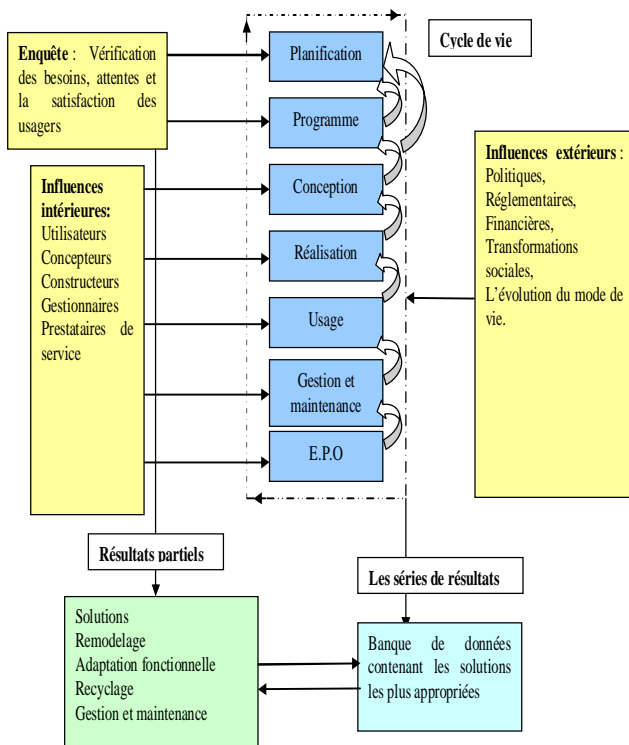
Enquête : Vérification des besoins, attentes et la satisfaction des usagers

Cycle de vie

Planification

Programme

Conception

Réalisation

Usage

Gestion et maintenance

E.P.O

Influences intérieures:
Utilisateurs
Concepteurs
Constructeurs
Gestionnaires
Prestataires de service

Influences extérieurs :
Politiques,
Réglementaires,
Financières,
Transformations sociales,
L'évolution du mode de vie.

Résultats partiels

Les séries de résultats

Solutions
Remodelage
Adaptation fonctionnelle
Recyclage
Gestion et maintenance

Banque de données contenant les solutions les plus appropriées